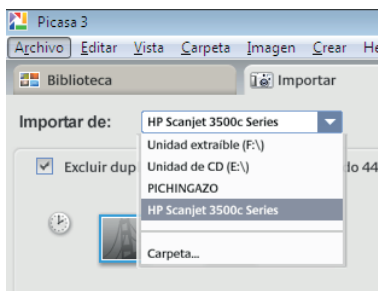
Picasa 3

Archivo Editar Vista Carpeta Imagen Crear He

Biblioteca

Importar

Importar de: HP Scanjet 3500c Series

Unidad extraíble (F:\)
Unidad de CD (E:\)
PICHINGAZO
HP Scanjet 3500c Series

Carpeta...

Excluir dup

do 44